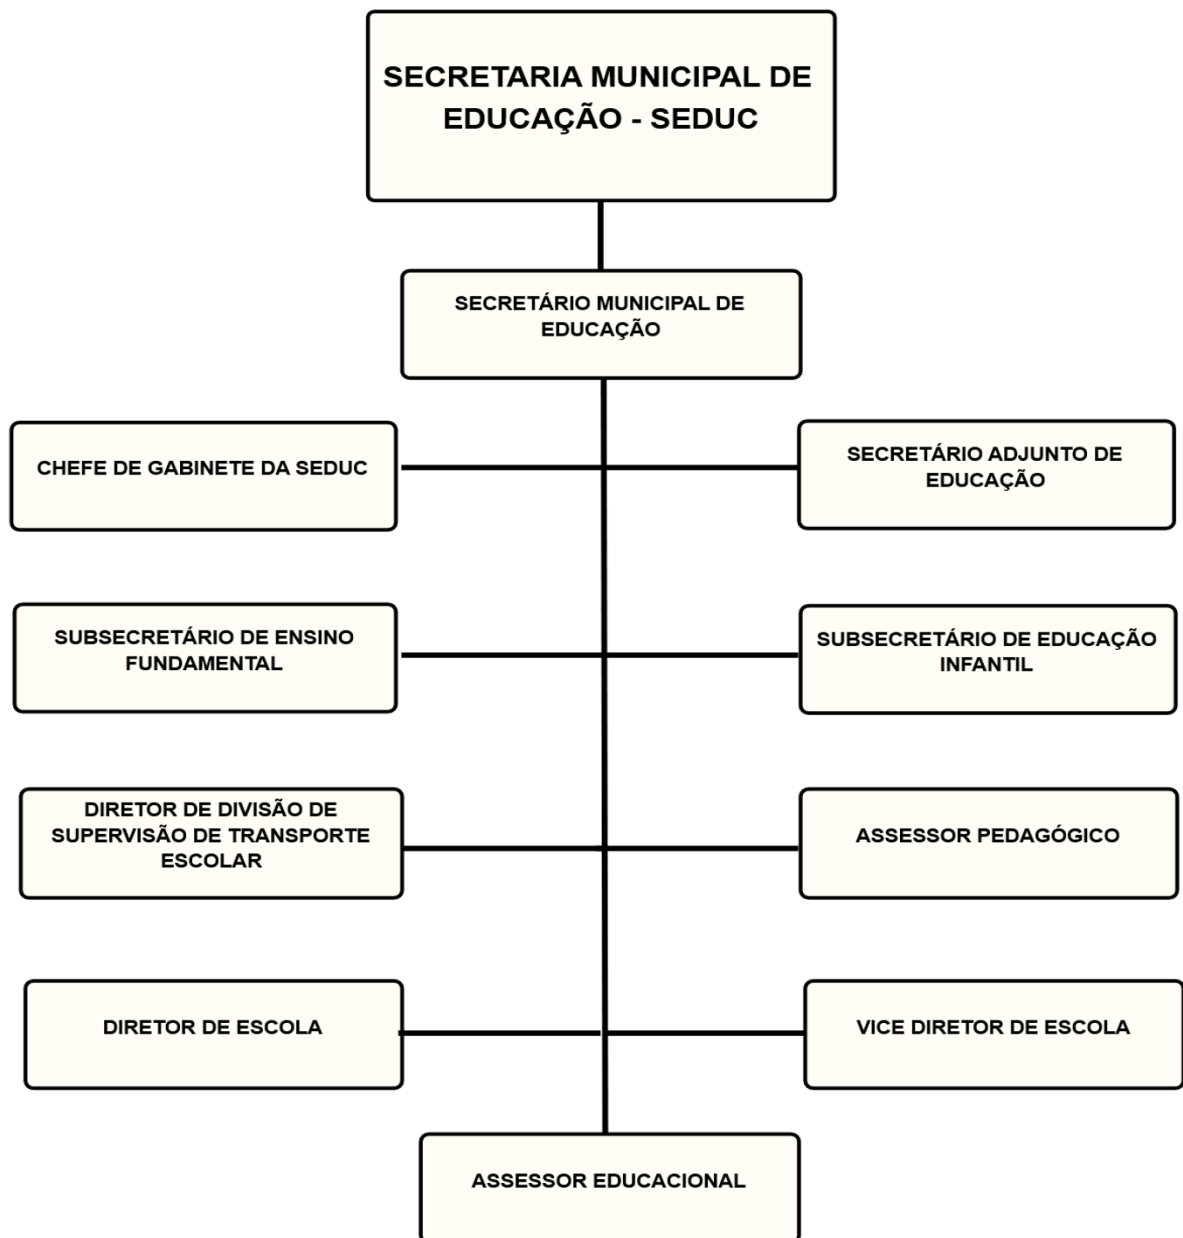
SECRETARIA MUNICIPAL DE EDUCAÇÃO - SEDUC

SECRETÁRIO MUNICIPAL DE EDUCAÇÃO

CHEFE DE GABINETE DA SEDUC

SECRETÁRIO ADJUNTO DE EDUCAÇÃO

SUBSECRETÁRIO DE ENSINO FUNDAMENTAL

SUBSECRETÁRIO DE EDUCAÇÃO INFANTIL

DIRETOR DE DIVISÃO DE SUPERVISÃO DE TRANSPORTE ESCOLAR

ASSESSOR PEDAGÓGICO

DIRETOR DE ESCOLA

VICE DIRETOR DE ESCOLA

ASSESSOR EDUCACIONAL